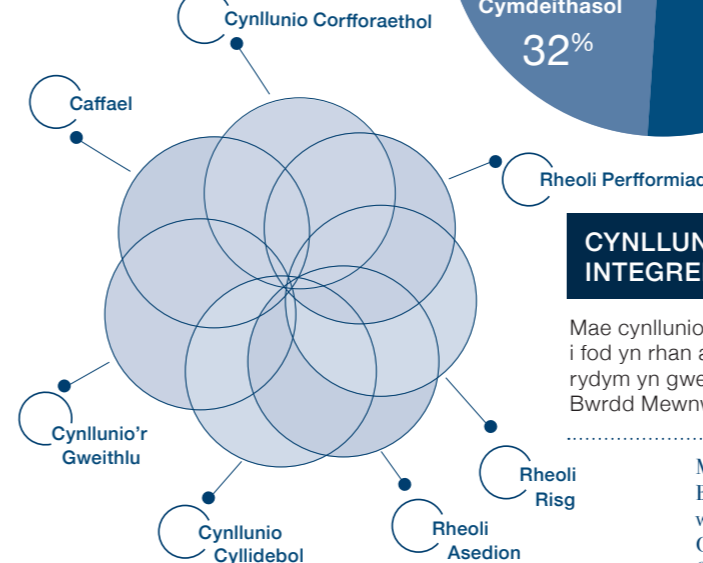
Cymdeithasol
32%

Cynllunio Corfforaethol

Caffael

Rheoli Perfformiad

Cynllunio'r Gweithlu

Rheoli Risg

Cynllunio Cyllidebol

Rheoli Asedion

CYNLLUN
INTEGRE

Mae cynllunio
i fod yn rhan a
rydym yn gwe
Bwrdd Mewnw

M
E
w
C